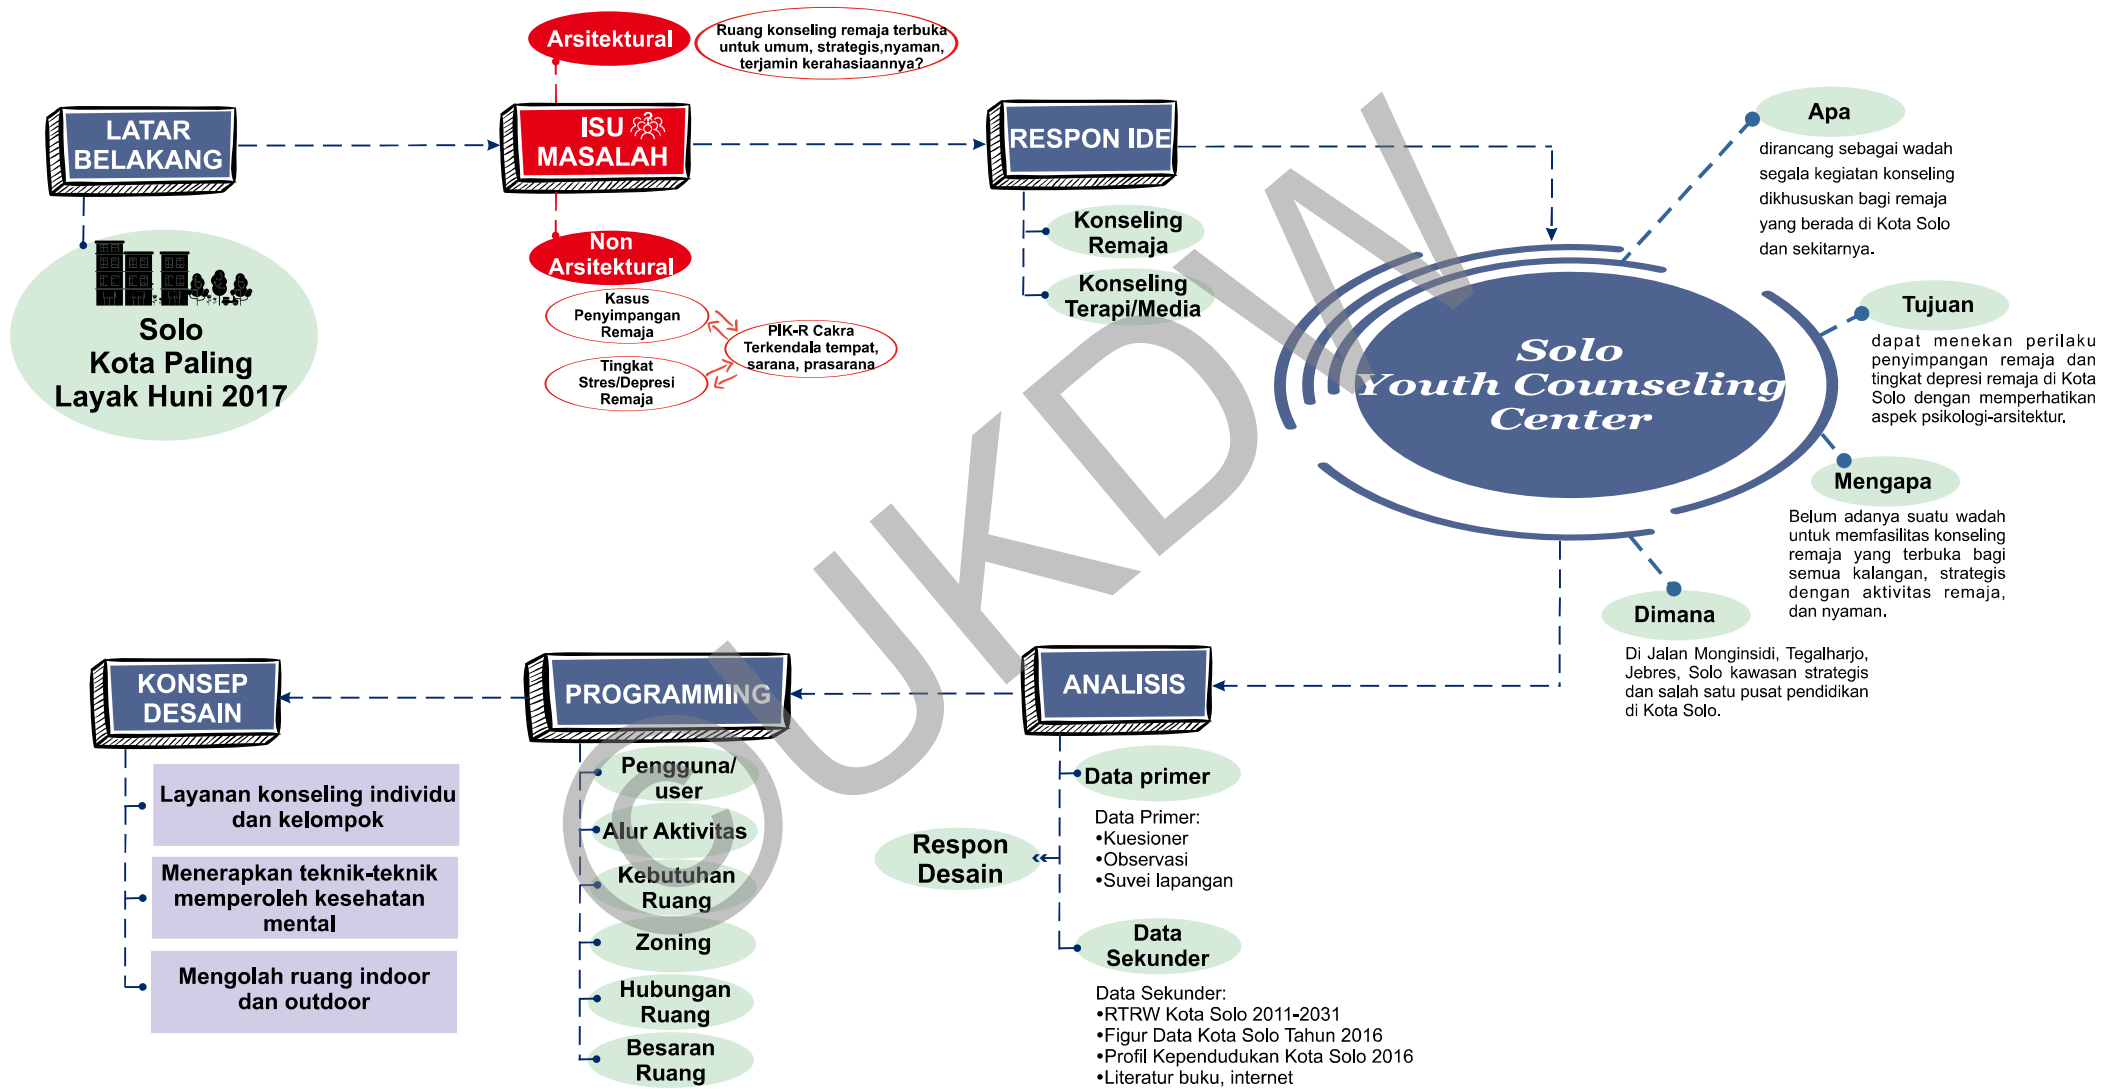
LATAR BELAKANG

Solo Kota Paling Layak Huni 2017

Arsitektural

Ruang konseling remaja terbuka untuk umum, strategis,nyaman, terjamin kerahasiaannya?

ISU MASALAH

Non Arsitektural

Kasus Penyimpangan Remaja

Tingkat Stres/Depresi Remaja

PIK-R Cakra Terkendala tempat, sarana, prasarana

RESPON IDE

Konseling Remaja

Konseling Terapi/Media

Solo Youth Counseling Center

Apa

dirancang sebagai wadah segala kegiatan konseling dikhususkan bagi remaja yang berada di Kota Solo dan sekitarnya.

Tujuan

dapat menekan perilaku penyimpangan remaja dan tingkat depresi remaja di Kota Solo dengan memperhatikan aspek psikologi-arsitektur.

Mengapa

Belum adanya suatu wadah untuk memfasilitas konseling remaja yang terbuka bagi semua kalangan, strategis dengan aktivitas remaja, dan nyaman.

Dimana

Di Jalan Monginsidi, Tegalharjo, Jebres, Solo kawasan strategis dan salah satu pusat pendidikan di Kota Solo.

ANALISIS

Data primer

Data Primer:
•Kuesioner
•Observasi
•Suvei lapangan

Respon Desain

Data Sekunder

Data Sekunder:
•RTRW Kota Solo 2011-2031
•Figur Data Kota Solo Tahun 2016
•Profil Kependudukan Kota Solo 2016
•Literatur buku, internet

PROGRAMMING

Pengguna/ user

Alur Aktivitas

Kebutuhan Ruang

Zoning

Hubungan Ruang

Besaran Ruang

KONSEP DESAIN

Layanan konseling individu dan kelompok

Menerapkan teknik-teknik memperoleh kesehatan mental

Mengolah ruang indoor dan outdoor

©UKDW